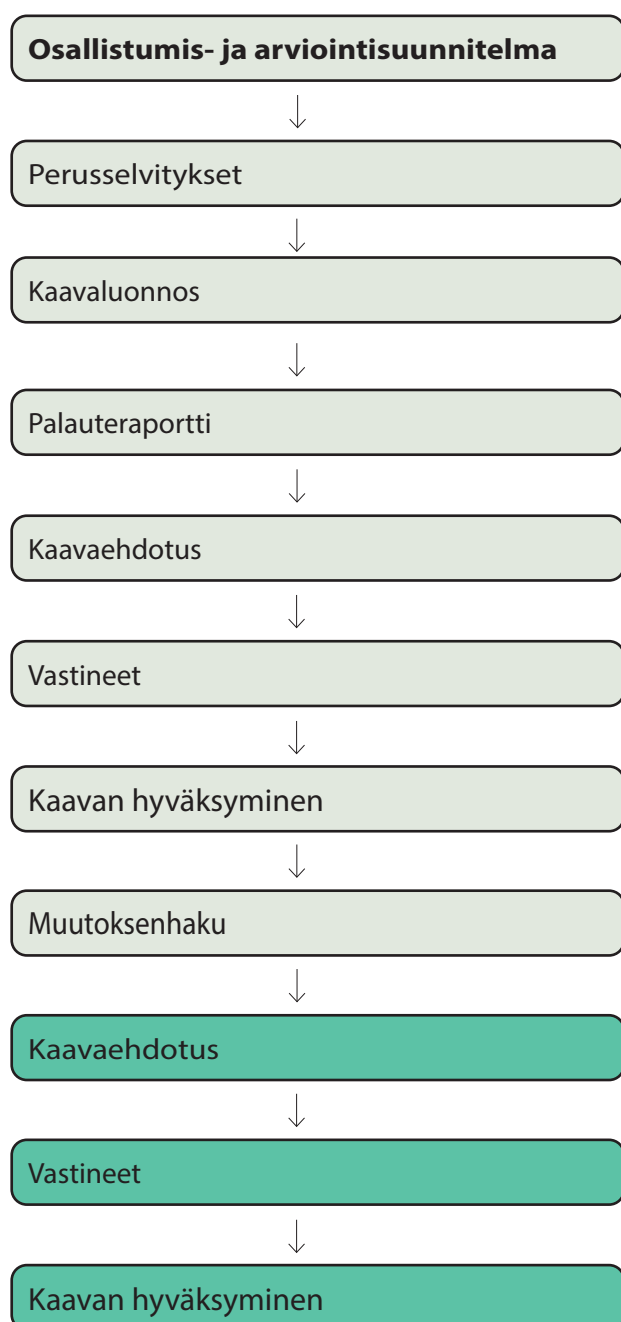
**Osallistumis- ja arviointisuunnitelma**

↓

Perusselvitykset

↓

Kaavaluonnos

↓

Palauteraportti

↓

Kaavaehdotus

↓

Vastineet

↓

Kaavan hyväksyminen

↓

Muutoksenhaku

↓

Kaavaehdotus

↓

Vastineet

↓

Kaavan hyväksyminen